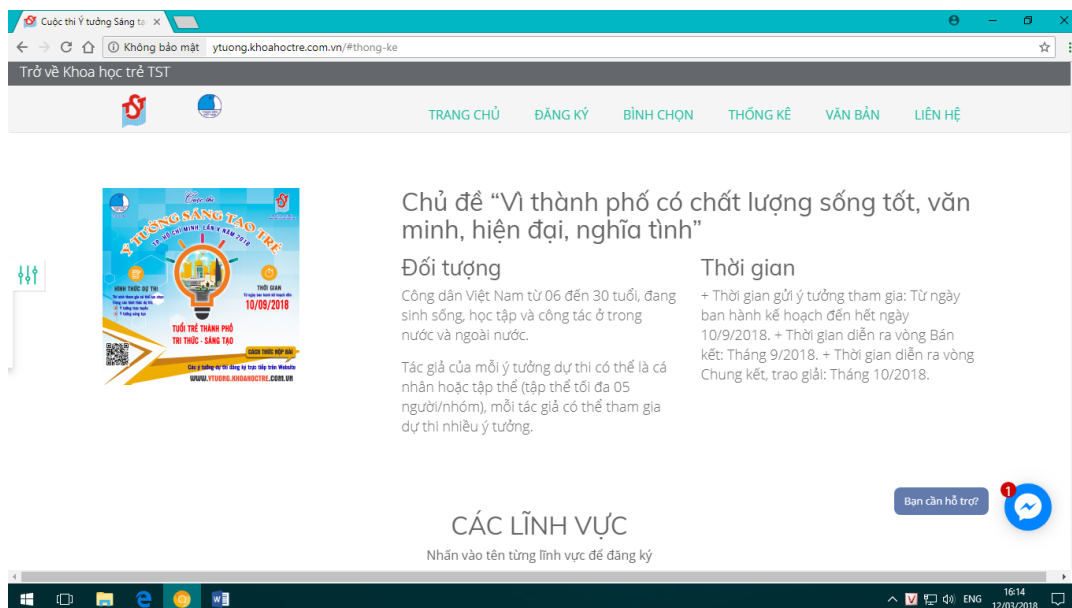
Cuộc thi Ý tưởng Sáng tạ ×

Không bảo mật | ytuong.khoahoctre.com.vn/#thong-ke

Trở về Khoa học trẻ TST

TRANG CHỦ ĐĂNG KÝ BÌNH CHỌN THỐNG KÊ VĂN BẢN LIÊN HỆ

Cuộc thi
Ý TƯỞNG SÁNG TẠO TRẺ
TP. HỒ CHÍ MINH - LẦN 4 NĂM 2018
HÌNH THỨC DỰ THI
THỜI GIAN
10/09/2018
TUỔI TRẺ THÀNH PHỐ
TRI THỨC - SÁNG TẠO
CÁCH THỨC NỘP BÀI
WWW.YTUONG.KHOAHOCTRE.COM.VN

Chủ đề "Vì thành phố có chất lượng sống tốt, văn minh, hiện đại, nghĩa tình"

Đối tượng

Công dân Việt Nam từ 06 đến 30 tuổi, đang sinh sống, học tập và công tác ở trong nước và ngoài nước.

Tác giả của mỗi ý tưởng dự thi có thể là cá nhân hoặc tập thể (tập thể tối đa 05 người/nhóm), mỗi tác giả có thể tham gia dự thi nhiều ý tưởng.

Thời gian

+ Thời gian gửi ý tưởng tham gia: Từ ngày ban hành kế hoạch đến hết ngày 10/9/2018. + Thời gian diễn ra vòng Bán kết: Tháng 9/2018. + Thời gian diễn ra vòng Chung kết, trao giải: Tháng 10/2018.

Bạn cần hỗ trợ?

1

CÁC LĨNH VỰC

Nhấn vào tên từng lĩnh vực để đăng ký

ENG 16:14 12/03/2018